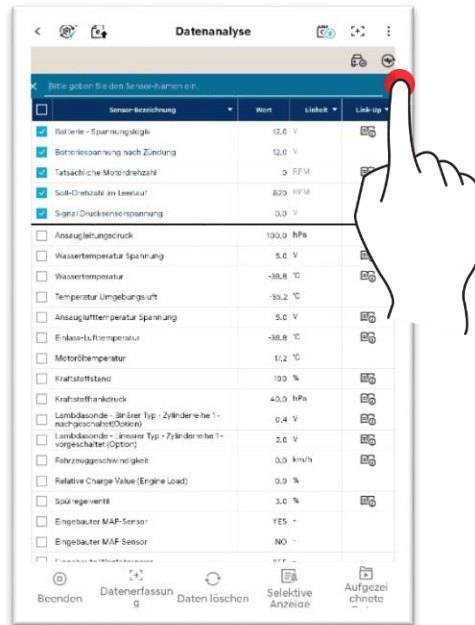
Datenanalyse

Bitte geben Sie den Sensor-Namen ein.

| | Sensor-Bezeichnung | Wert | Einheit | Link-Up |
|---|---|---|---|---|
| ☑ | Batterie - Spannungslogik | 12.0 | V | |
| ☑ | Batteriespannung nach Zündung | 12.0 | V | |
| ☑ | Tatsächliche Motordrehzahl | 0 | RPM | |
| ☑ | Soll-Drehzahl im Leerlauf | 820 | RPM | |
| ☑ | Signal Drucksensorspannung | 0.0 | V | |
| ☐ | Ansaugleitungsdruck | 100.0 | hPa | |
| ☐ | Wassertemperatur Spannung | 5.0 | V | |
| ☐ | Wassertemperatur | -38.8 | °C | |
| ☐ | Temperatur Umgebungsluft | -38.2 | °C | |
| ☐ | Ansauglufttemperatur Spannung | 5.0 | V | |
| ☐ | Einlass-Lufttemperatur | -38.8 | °C | |
| ☐ | Motoröltemperatur | 17.2 | °C | |
| ☐ | Kraftstoffstand | 100 | % | |
| ☐ | Kraftstofftankdruck | 40.0 | hPa | |
| ☐ | Lambdasonde - Binärer Typ - Zylinderreihe 1 - nachgeschaltet(Option) | 0.4 | V | |
| ☐ | Lambdasonde - Linearer Typ - Zylinderreihe 1 - vorgeschaltet (Option) | 2.0 | V | |
| ☐ | Fahrzeuggeschwindigkeit | 0.0 | km/h | |
| ☐ | Relative Charge Value (Engine Load) | 0.0 | % | |
| ☐ | Spülregelventil | 3.0 | % | |
| ☐ | Eingebauter MAF-Sensor | YES | - | |
| ☐ | Eingebauter MAP-Sensor | NO | - | |
| ☐ | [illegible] | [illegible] | | |

Beenden | Datenerfassung | Daten löschen | Selektive Anzeige | Aufgezeichnete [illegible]